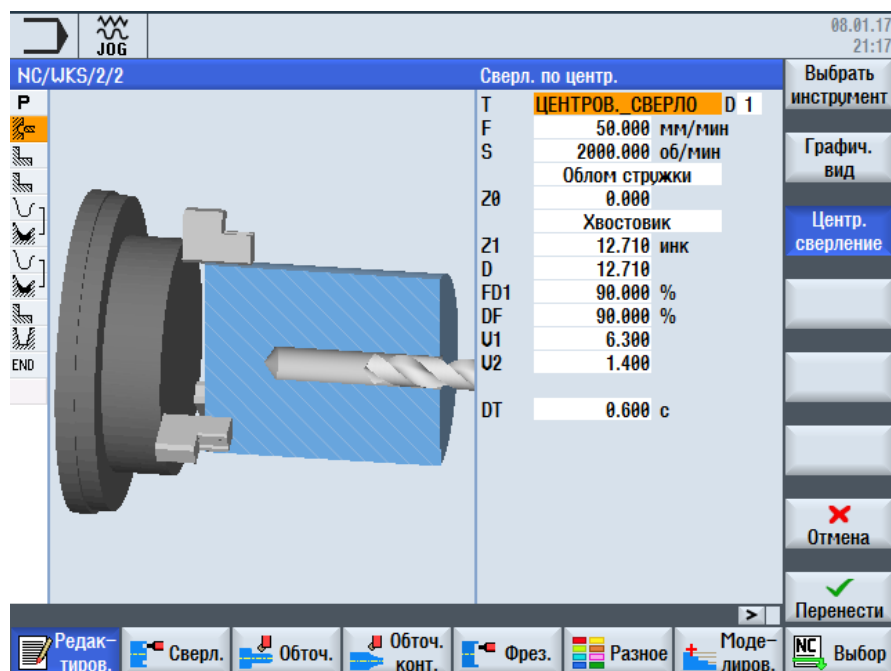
JOG

08.01.17
21:17

NC/WKS/2/2

Сверл. по центр.

P

END

| | | |
|---|---|---|
| T | ЦЕНТРОВ._СВЕРЛО | D 1 |
| F | 50.000 | мм/мин |
| S | 2000.000 | об/мин |
| | Облом стружки | |
| Z0 | 0.000 | |
| | Хвостовик | |
| Z1 | 12.710 | инк |
| D | 12.710 | |
| FD1 | 90.000 | % |
| DF | 90.000 | % |
| V1 | 6.300 | |
| V2 | 1.400 | |
| DT | 0.600 | с |

Выбрать инструмент

Графич. вид

Центр. сверление

Отмена

Перенести

>

Редактиров.

Сверл.

Обточ.

Обточ. конт.

Фрез.

Разное

Моделиров.

NC

Выбор